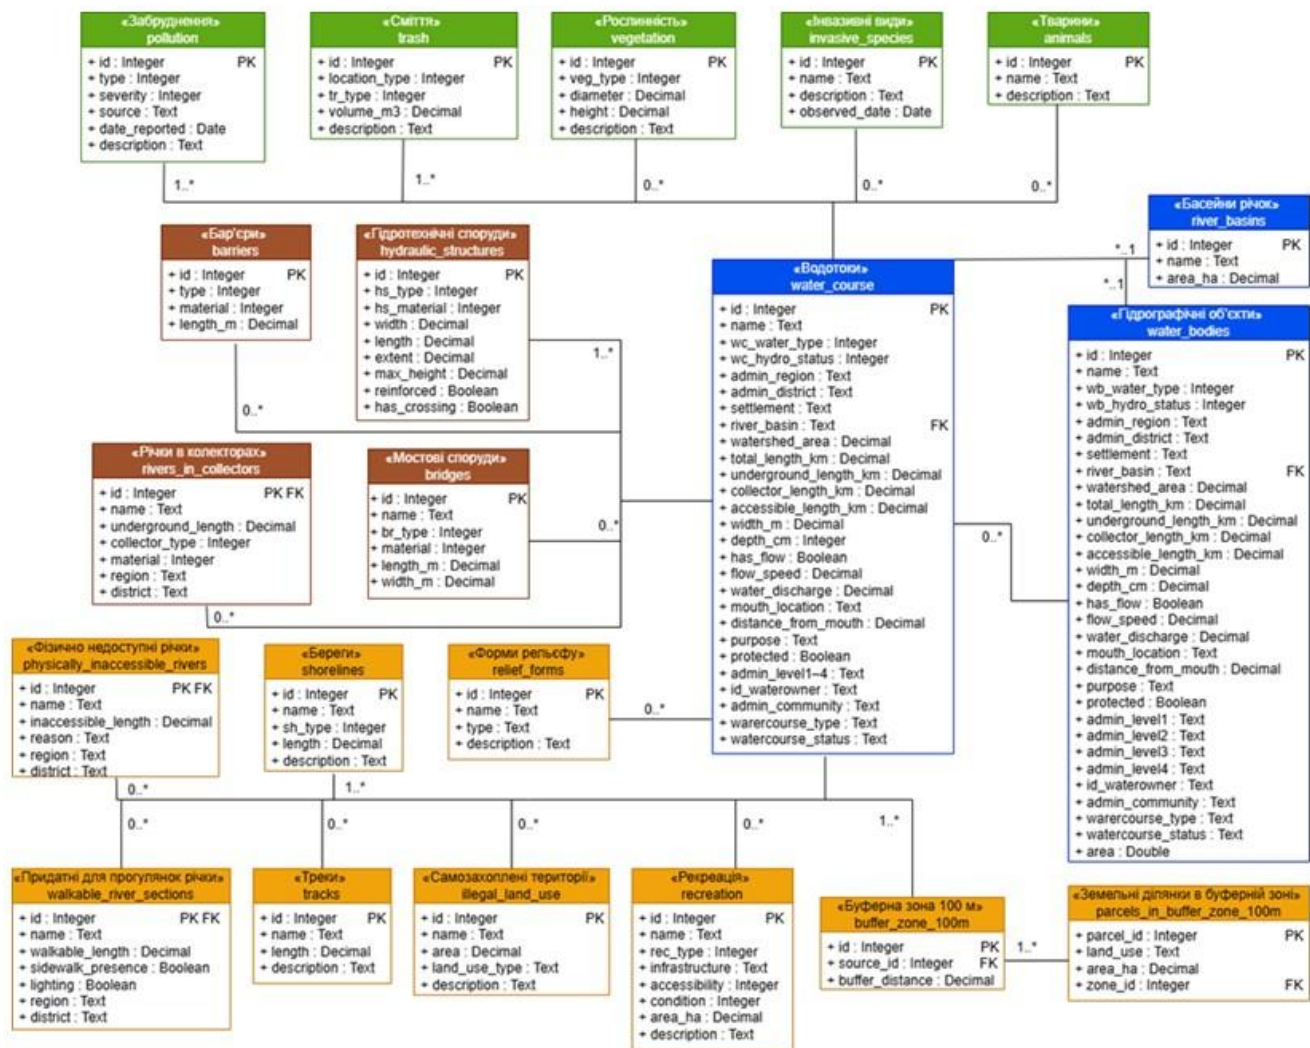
«Забруднення»
pollution

+ id : Integer PK
+ type : Integer
+ severity : Integer
+ source : Text
+ date_reported : Date
+ description : Text

«Сміття»
trash

+ id : Integer PK
+ location_type : Integer
+ tr_type : Integer
+ volume_m3 : Decimal
+ description : Text

«Рослинність»
vegetation

+ id : Integer PK
+ veg_type : Integer
+ diameter : Decimal
+ height : Decimal
+ description : Text

«Інвазивні види»
invasive_species

+ id : Integer PK
+ name : Text
+ description : Text
+ observed_date : Date

«Тварини»
animals

+ id : Integer PK
+ name : Text
+ description : Text

1..*

1..*

0..*

0..*

0..*

«Басейни річок»
river_basins

+ id : Integer PK
+ name : Text
+ area_ha : Decimal

*..1

*..1

«Бар'єри»
barriers

+ id : Integer PK
+ type : Integer
+ material : Integer
+ length_m : Decimal

«Гідротехнічні споруди»
hydraulic_structures

+ id : Integer PK
+ hs_type : Integer
+ hs_material : Integer
+ width : Decimal
+ length : Decimal
+ extent : Decimal
+ max_height : Decimal
+ reinforced : Boolean
+ has_crossing : Boolean

1..*

0..*

«Водотоки»
water_course

+ id : Integer PK
+ name : Text
+ wc_water_type : Integer
+ wc_hydro_status : Integer
+ admin_region : Text
+ admin_district : Text
+ settlement : Text
+ river_basin : Text FK
+ watershed_area : Decimal
+ total_length_km : Decimal
+ underground_length_km : Decimal
+ collector_length_km : Decimal
+ accessible_length_km : Decimal
+ width_m : Decimal
+ depth_cm : Integer
+ has_flow : Boolean
+ flow_speed : Decimal
+ water_discharge : Decimal
+ mouth_location : Text
+ distance_from_mouth : Decimal
+ purpose : Text
+ protected : Boolean
+ admin_level1–4 : Text
+ id_waterowner : Text
+ admin_community : Text
+ warercourse_type : Text
+ watercourse_status : Text

«Гідрографічні об'єкти»
water_bodies

+ id : Integer PK
+ name : Text
+ wb_water_type : Integer
+ wb_hydro_status : Integer
+ admin_region : Text
+ admin_district : Text
+ settlement : Text
+ river_basin : Text FK
+ watershed_area : Decimal
+ total_length_km : Decimal
+ underground_length_km : Decimal
+ collector_length_km : Decimal
+ accessible_length_km : Decimal
+ width_m : Decimal
+ depth_cm : Decimal
+ has_flow : Boolean
+ flow_speed : Decimal
+ water_discharge : Decimal
+ mouth_location : Text
+ distance_from_mouth : Decimal
+ purpose : Text
+ protected : Boolean
+ admin_level1 : Text
+ admin_level2 : Text
+ admin_level3 : Text
+ admin_level4 : Text
+ id_waterowner : Text
+ admin_community : Text
+ warercourse_type : Text
+ watercourse_status : Text
+ area : Double

«Річки в колекторах»
rivers_in_collectors

+ id : Integer PK FK
+ name : Text
+ underground_length : Decimal
+ collector_type : Integer
+ material : Integer
+ region : Text
+ district : Text

«Мостові споруди»
bridges

+ id : Integer PK
+ name : Text
+ br_type : Integer
+ material : Integer
+ length_m : Decimal
+ width_m : Decimal

0..*

0..*

0..*

«Фізично недоступні річки»
physically_inaccessible_rivers

+ id : Integer PK FK
+ name : Text
+ inaccessible_length : Decimal
+ reason : Text
+ region : Text
+ district : Text

«Береги»
shorelines

+ id : Integer PK
+ name : Text
+ sh_type : Integer
+ length : Decimal
+ description : Text

«Форми рельєфу»
relief_forms

+ id : Integer PK
+ name : Text
+ type : Text
+ description : Text

0..*

0..*

1..*

0..*

0..*

0..*

0..*

1..*

«Придатні для прогулянок річки»
walkable_river_sections

+ id : Integer PK FK
+ name : Text
+ walkable_length : Decimal
+ sidewalk_presence : Boolean
+ lighting : Boolean
+ region : Text
+ district : Text

«Треки»
tracks

+ id : Integer PK
+ name : Text
+ length : Decimal
+ description : Text

«Самозахоплені території»
illegal_land_use

+ id : Integer PK
+ name : Text
+ area : Decimal
+ land_use_type : Text
+ description : Text

«Рекреація»
recreation

+ id : Integer PK
+ name : Text
+ rec_type : Integer
+ infrastructure : Text
+ accessibility : Integer
+ condition : Integer
+ area_ha : Decimal
+ description : Text

«Буферна зона 100 м»
buffer_zone_100m

+ id : Integer PK
+ source_id : Integer FK
+ buffer_distance : Decimal

1..*

«Земельні ділянки в буферній зоні»
parcels_in_buffer_zone_100m

+ parcel_id : Integer PK
+ land_use : Text
+ area_ha : Decimal
+ zone_id : Integer FK